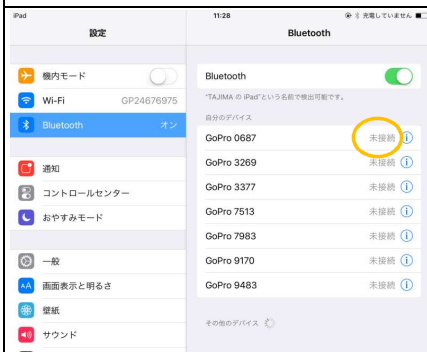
iPad
11:28
充電していません

設定
Bluetooth

機内モード
Wi-Fi GP24676975
Bluetooth オン

通知
コントロールセンター
おやすみモード

一般
画面表示と明るさ
壁紙
サウンド

Bluetooth
"TAJIMA の iPad"という名前で検出可能です。

自分のデバイス
GoPro 0687 未接続
GoPro 3269 未接続
GoPro 3377 未接続
GoPro 7513 未接続
GoPro 7983 未接続
GoPro 9170 未接続
GoPro 9483 未接続

その他のデバイス